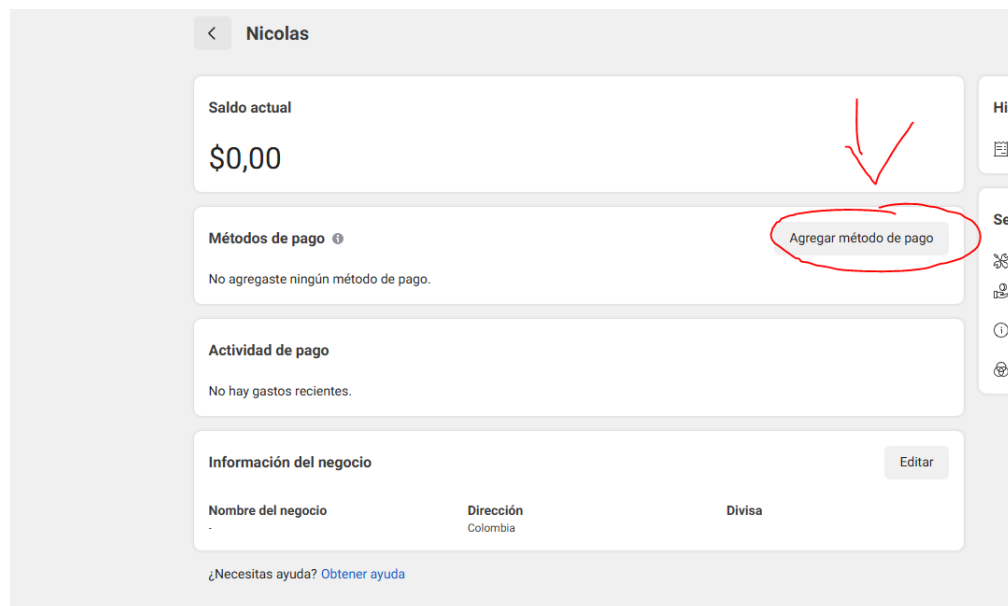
Nicolas

Saldo actual

$0,00

Métodos de pago

Agregar método de pago

No agregaste ningún método de pago.

Actividad de pago

No hay gastos recientes.

Información del negocio

Editar

Nombre del negocio
-

Dirección
Colombia

Divisa

¿Necesitas ayuda? Obtener ayuda

Hi

Se